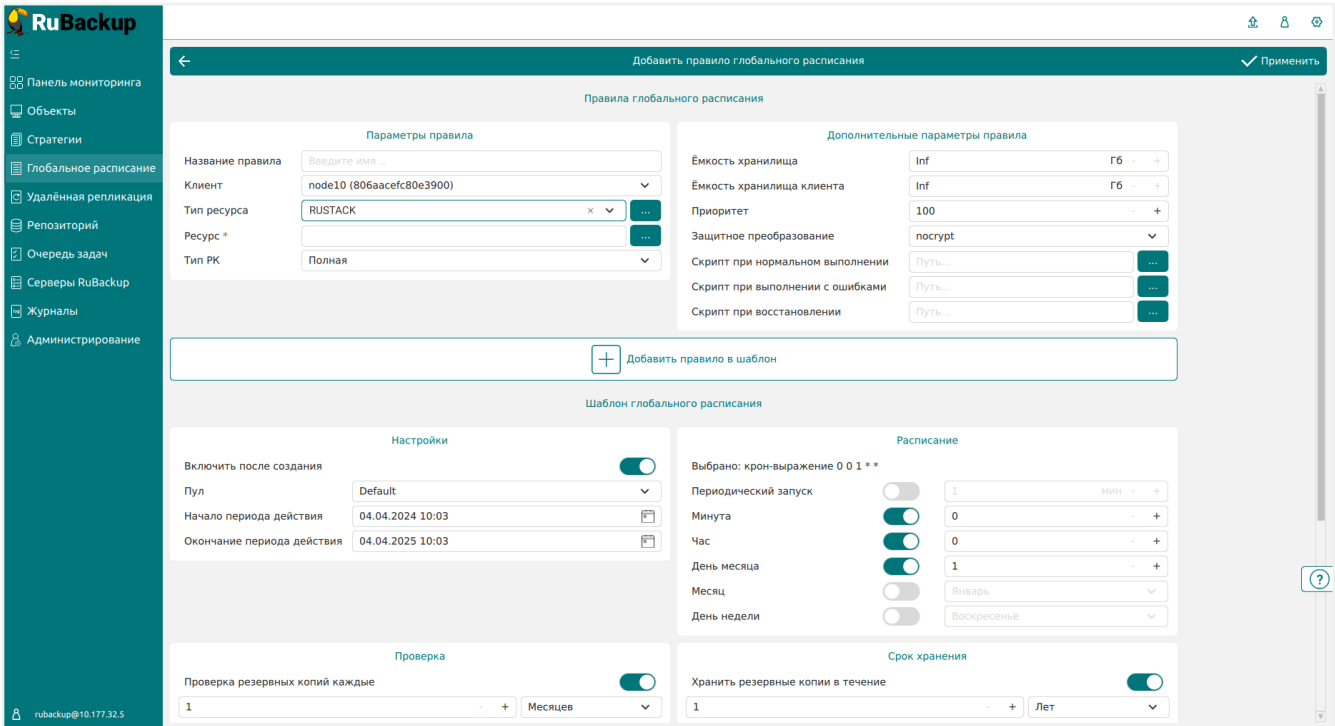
RuBackup

Панель мониторинга
Объекты
Стратегии
Глобальное расписание
Удалённая репликация
Репозиторий
Очередь задач
Серверы RuBackup
Журналы
Администрирование

rubackup@10.177.32.5

Добавить правило глобального расписания
Применить

Правила глобального расписания

Параметры правила
Название правила: Введите имя ..
Клиент: node10 (806aacefc80e3900)
Тип ресурса: RUSTACK
Ресурс *
Тип РК: Полная

Дополнительные параметры правила
Ёмкость хранилища: Inf Гб
Ёмкость хранилища клиента: Inf Гб
Приоритет: 100
Защитное преобразование: nocrypt
Скрипт при нормальном выполнении: Путь...
Скрипт при выполнении с ошибками: Путь...
Скрипт при восстановлении: Путь...

Добавить правило в шаблон

Шаблон глобального расписания

Настройки
Включить после создания
Пул: Default
Начало периода действия: 04.04.2024 10:03
Окончание периода действия: 04.04.2025 10:03

Расписание
Выбрано: крон-выражение 0 0 1 * *
Периодический запуск: 1 мин
Минута: 0
Час: 0
День месяца: 1
Месяц: Январь
День недели: Воскресенье

Проверка
Проверка резервных копий каждые
1 Месяцев

Срок хранения
Хранить резервные копии в течение
1 Лет